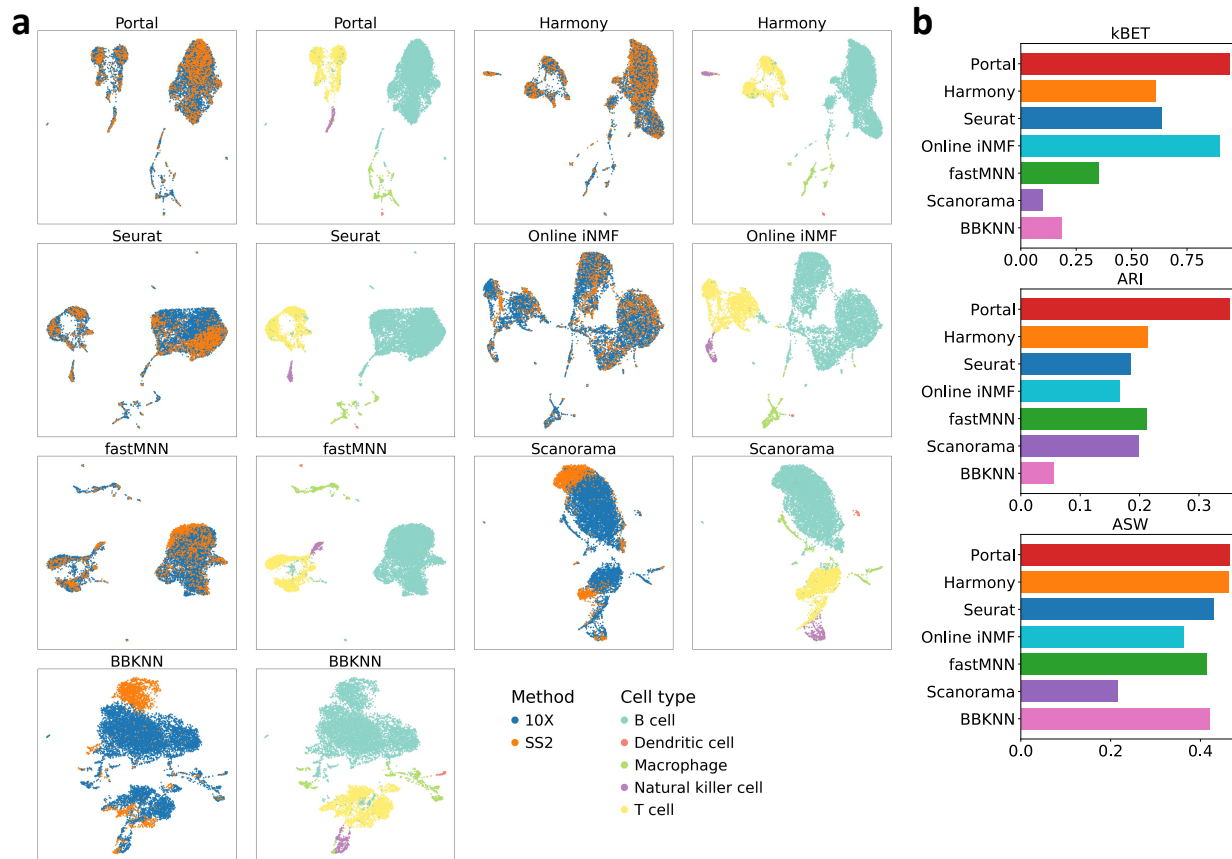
a

Portal

Portal

Harmony

Harmony

Seurat

Seurat

Online iNMF

Online iNMF

fastMNN

fastMNN

Scanorama

Scanorama

BBKNN

BBKNN

Method
10X
SS2

Cell type
B cell
Dendritic cell
Macrophage
Natural killer cell
T cell

b

kBET
Portal
Harmony
Seurat
Online iNMF
fastMNN
Scanorama
BBKNN
0.00 0.25 0.50 0.75

ARI
Portal
Harmony
Seurat
Online iNMF
fastMNN
Scanorama
BBKNN
0.0 0.1 0.2 0.3

ASW
Portal
Harmony
Seurat
Online iNMF
fastMNN
Scanorama
BBKNN
0.0 0.2 0.4